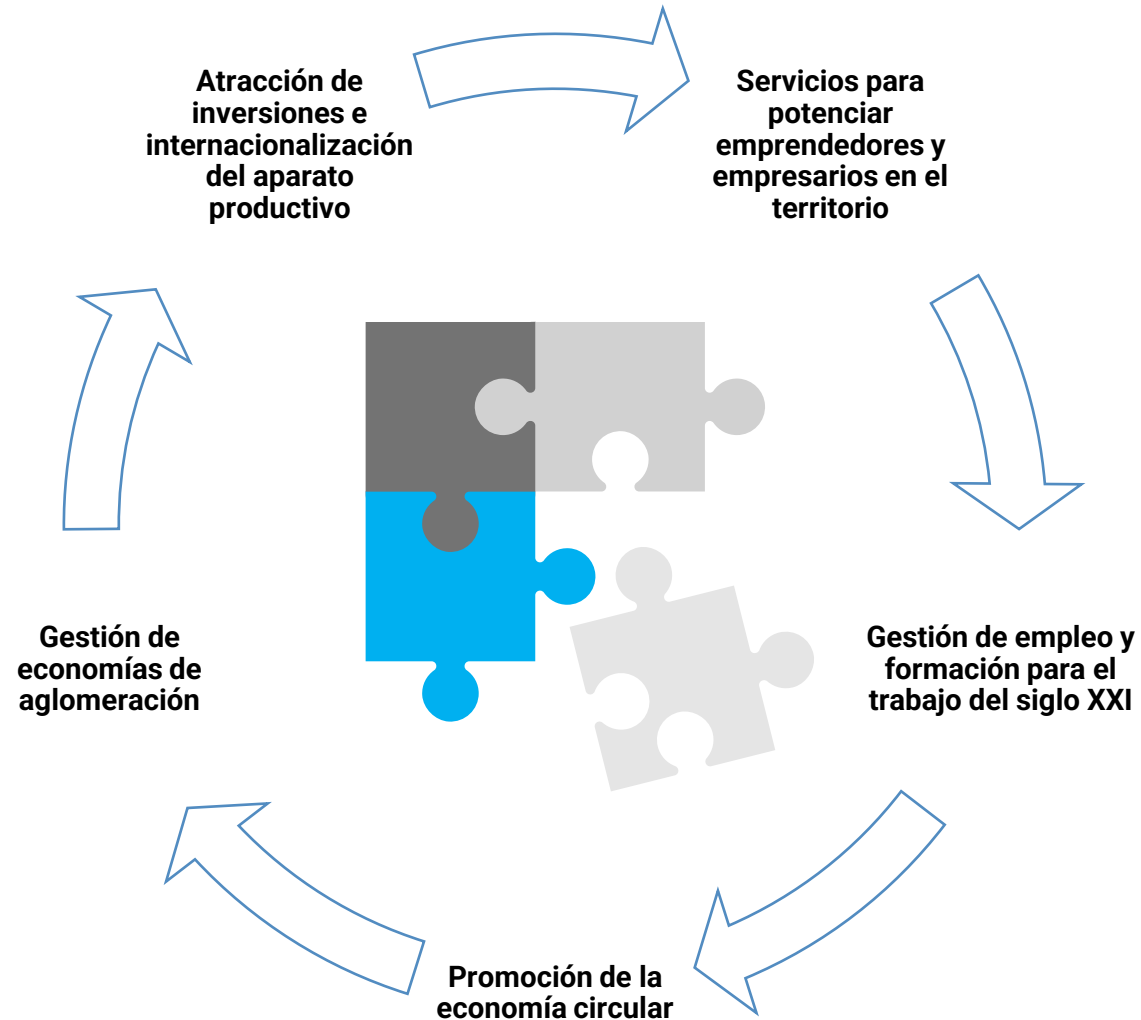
Atracción de inversiones e internacionalización del aparato productivo

Servicios para potenciar emprendedores y empresarios en el territorio

Gestión de empleo y formación para el trabajo del siglo XXI

Promoción de la economía circular

Gestión de economías de aglomeración